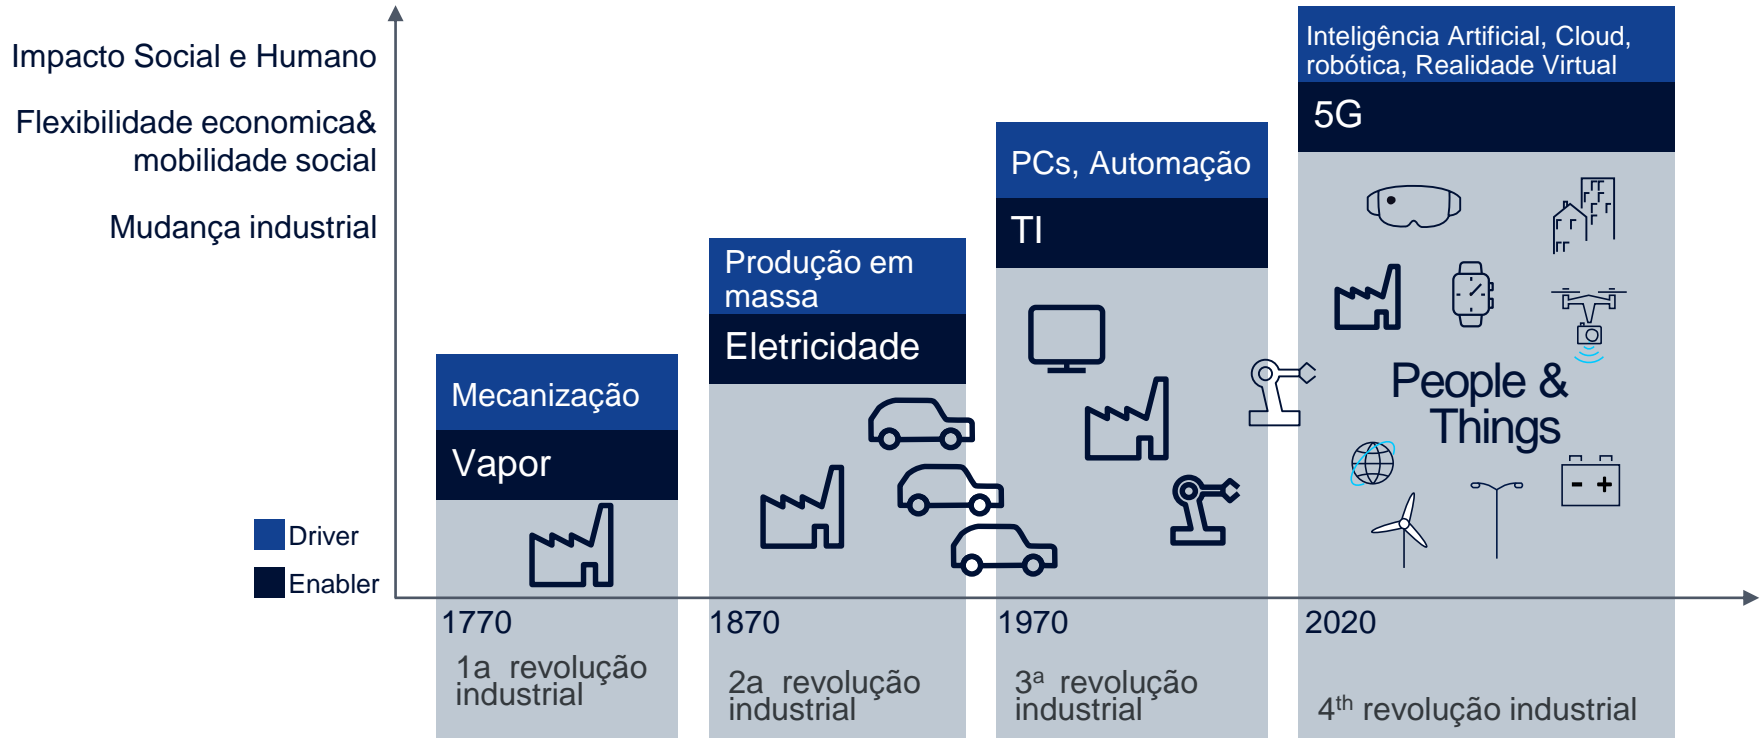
Impacto Social e Humano

Flexibilidade economica& mobilidade social

Mudança industrial

Driver

Enabler

Mecanização

Vapor

1770

1a revolução industrial

Produção em massa

Eletricidade

1870

2a revolução industrial

PCs, Automação

TI

1970

3ª revolução industrial

Inteligência Artificial, Cloud, robótica, Realidade Virtual

5G

People & Things

2020

4th revolução industrial